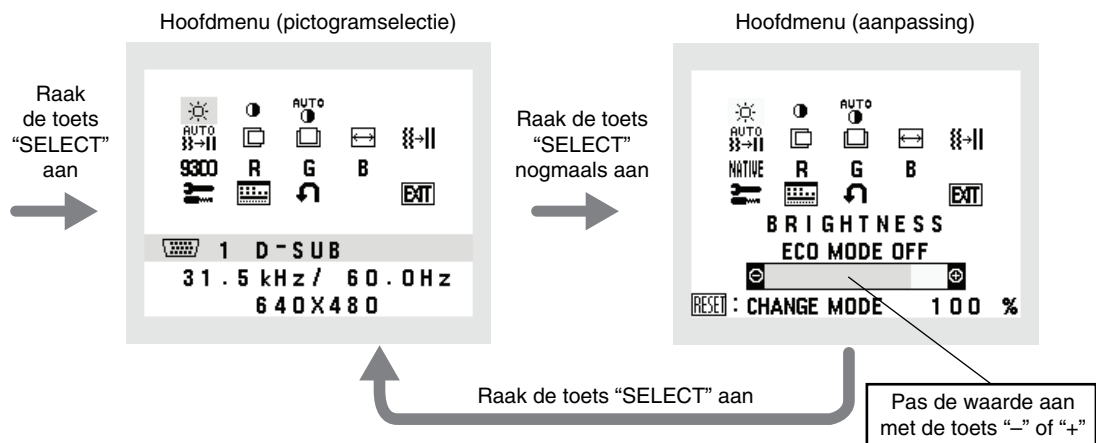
Hoofdmenu (pictogramselectie)

Hoofdmenu (aanpassing)

Raak de toets "SELECT" aan

AUTO
AUTO
9300 R G B
EXIT

1 D-SUB
31.5kHz/ 60.0Hz
640X480

Raak de toets "SELECT" nogmaals aan

AUTO
AUTO
NATIVE R G B
EXIT
BRIGHTNESS
ECO MODE OFF
RESET : CHANGE MODE 100 %

Raak de toets "SELECT" aan

Pas de waarde aan met de toets "–" of "+"